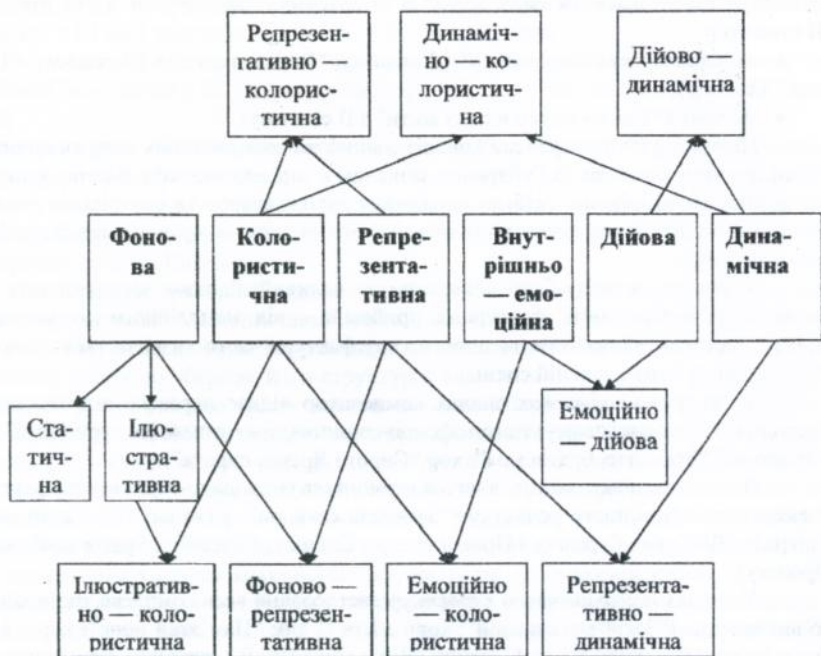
Репрезентативно — колористична

Динамічно — колористична

Дійово — динамічна

Фонова

Колористична

Репрезентативна

Внутрішньо — емоційна

Дійова

Динамічна

Статична

Ілюстративна

Емоційно — дійова

Ілюстративно — колористична

Фоново — репрезентативна

Емоційно — колористична

Репрезентативно — динамічна